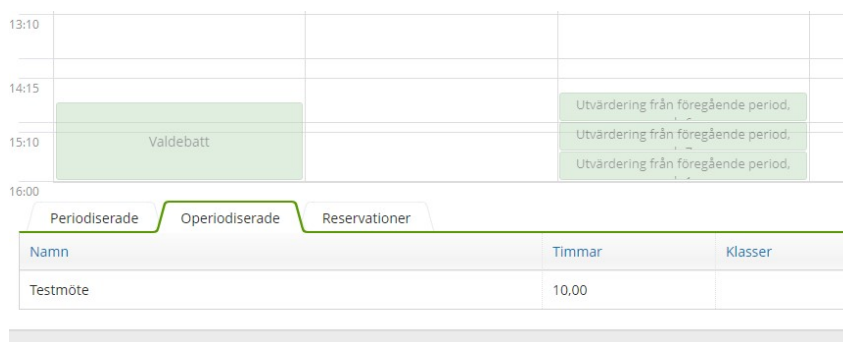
13:10

14:15

15:10

16:00

Valdebatt

Utvärdering från föregående period, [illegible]

Utvärdering från föregående period, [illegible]

Utvärdering från föregående period, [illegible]

Periodiserade | Operiodiserade | Reservationer

| Namn | Timmar | Klasser |
|---|---|---|
| Testmöte | 10,00 | |